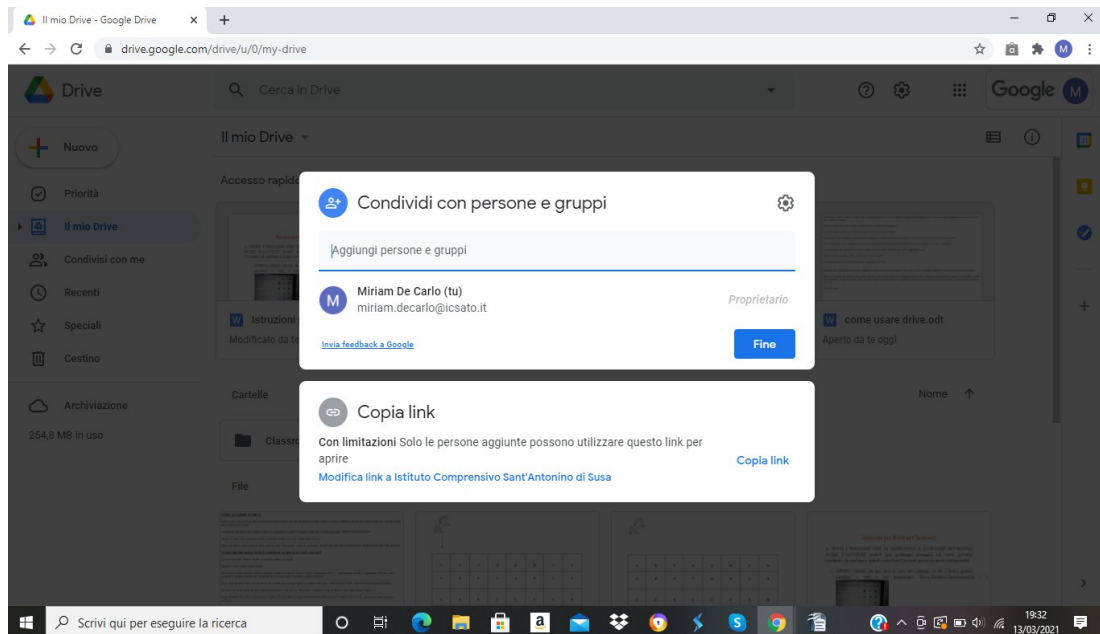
Il mio Drive - Google Drive
drive.google.com/drive/u/0/my-drive

Drive
Cerca in Drive
Google M

Nuovo
Priorità
Il mio Drive
Condivisi con me
Recenti
Speciali
Cestino
Archiviazione
254,8 MB in uso

Il mio Drive
Accesso rapido
Istruzioni
Modificato da te
come usare drive.odt
Aperto da te oggi
Cartelle
Nome
Classro
File

Condividi con persone e gruppi
Aggiungi persone e gruppi
M
Miriam De Carlo (tu)
miriam.decarlo@icsato.it
Proprietario
Invia feedback a Google
Fine

Copia link
Con limitazioni Solo le persone aggiunte possono utilizzare questo link per aprire
Copia link
Modifica link a Istituto Comprensivo Sant'Antonino di Susa

Scrivi qui per eseguire la ricerca
19:32
13/03/2021